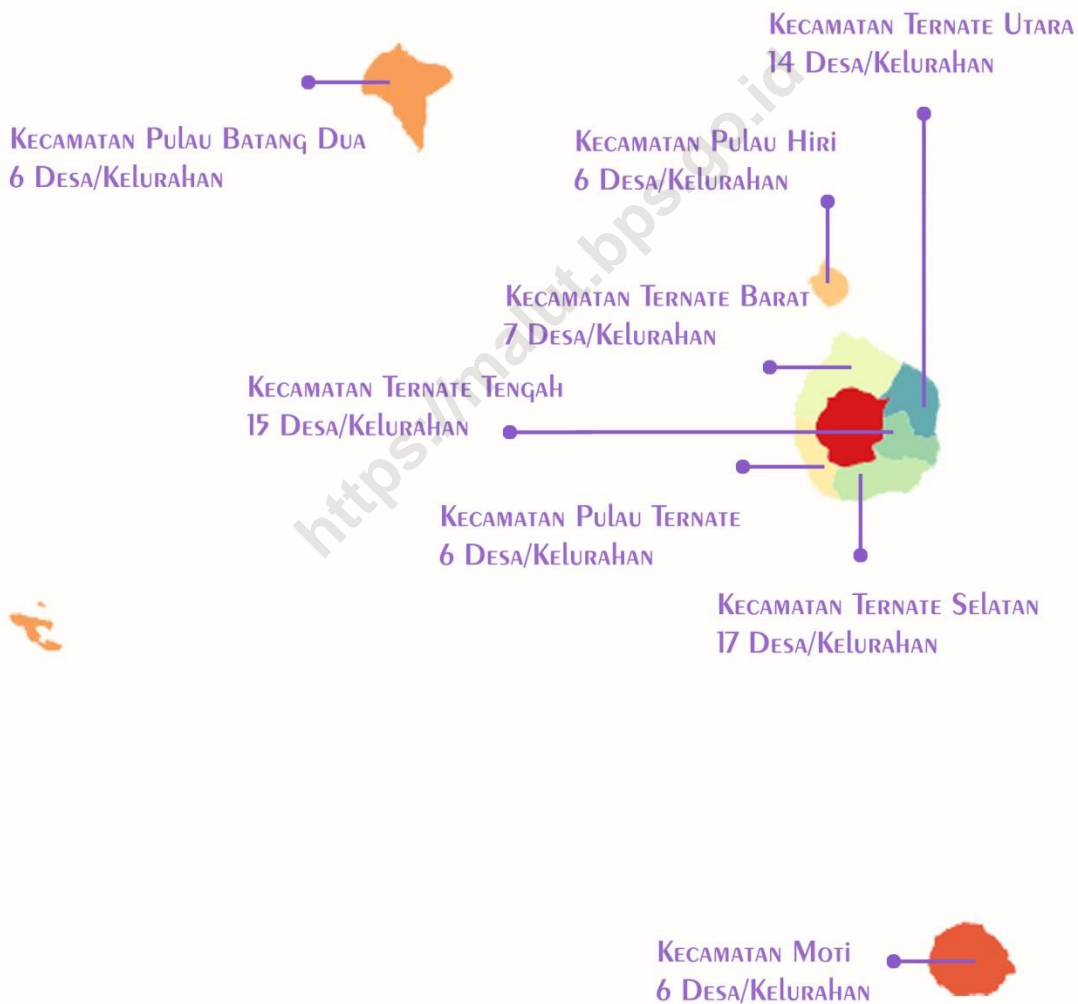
Kecamatan Ternate Utara
14 Desa/Kelurahan

Kecamatan Pulau Batang Dua
6 Desa/Kelurahan

Kecamatan Pulau Hiri
6 Desa/Kelurahan

Kecamatan Ternate Barat
7 Desa/Kelurahan

Kecamatan Ternate Tengah
15 Desa/Kelurahan

Kecamatan Pulau Ternate
6 Desa/Kelurahan

Kecamatan Ternate Selatan
17 Desa/Kelurahan

Kecamatan Moti
6 Desa/Kelurahan

https://malut.bps.go.id